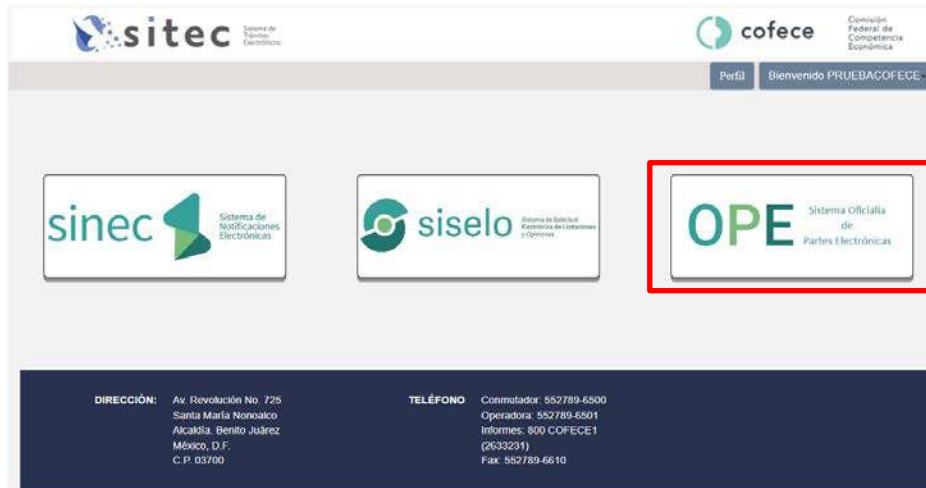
sitec Sistema de Trámites Electrónicos

cofece Comisión Federal de Competencia Económica

Perfil Bienvenido PRUEBACOFECE

sinec Sistema de Notificaciones Electrónicas

siselo Sistema de Solicitud Electrónica de Licitaciones y Opiniones

OPE Sistema Oficialía de Partes Electrónicas

DIRECCIÓN: Av. Revolución No. 725 Santa María Nonoalco Alcaldía. Benito Juárez México, D.F. C.P. 03700

TELÉFONO Conmutador: 552789-6500 Operadora: 552789-6501 Informes: 800 COFECE1 (2633231) Fax: 552789-6610